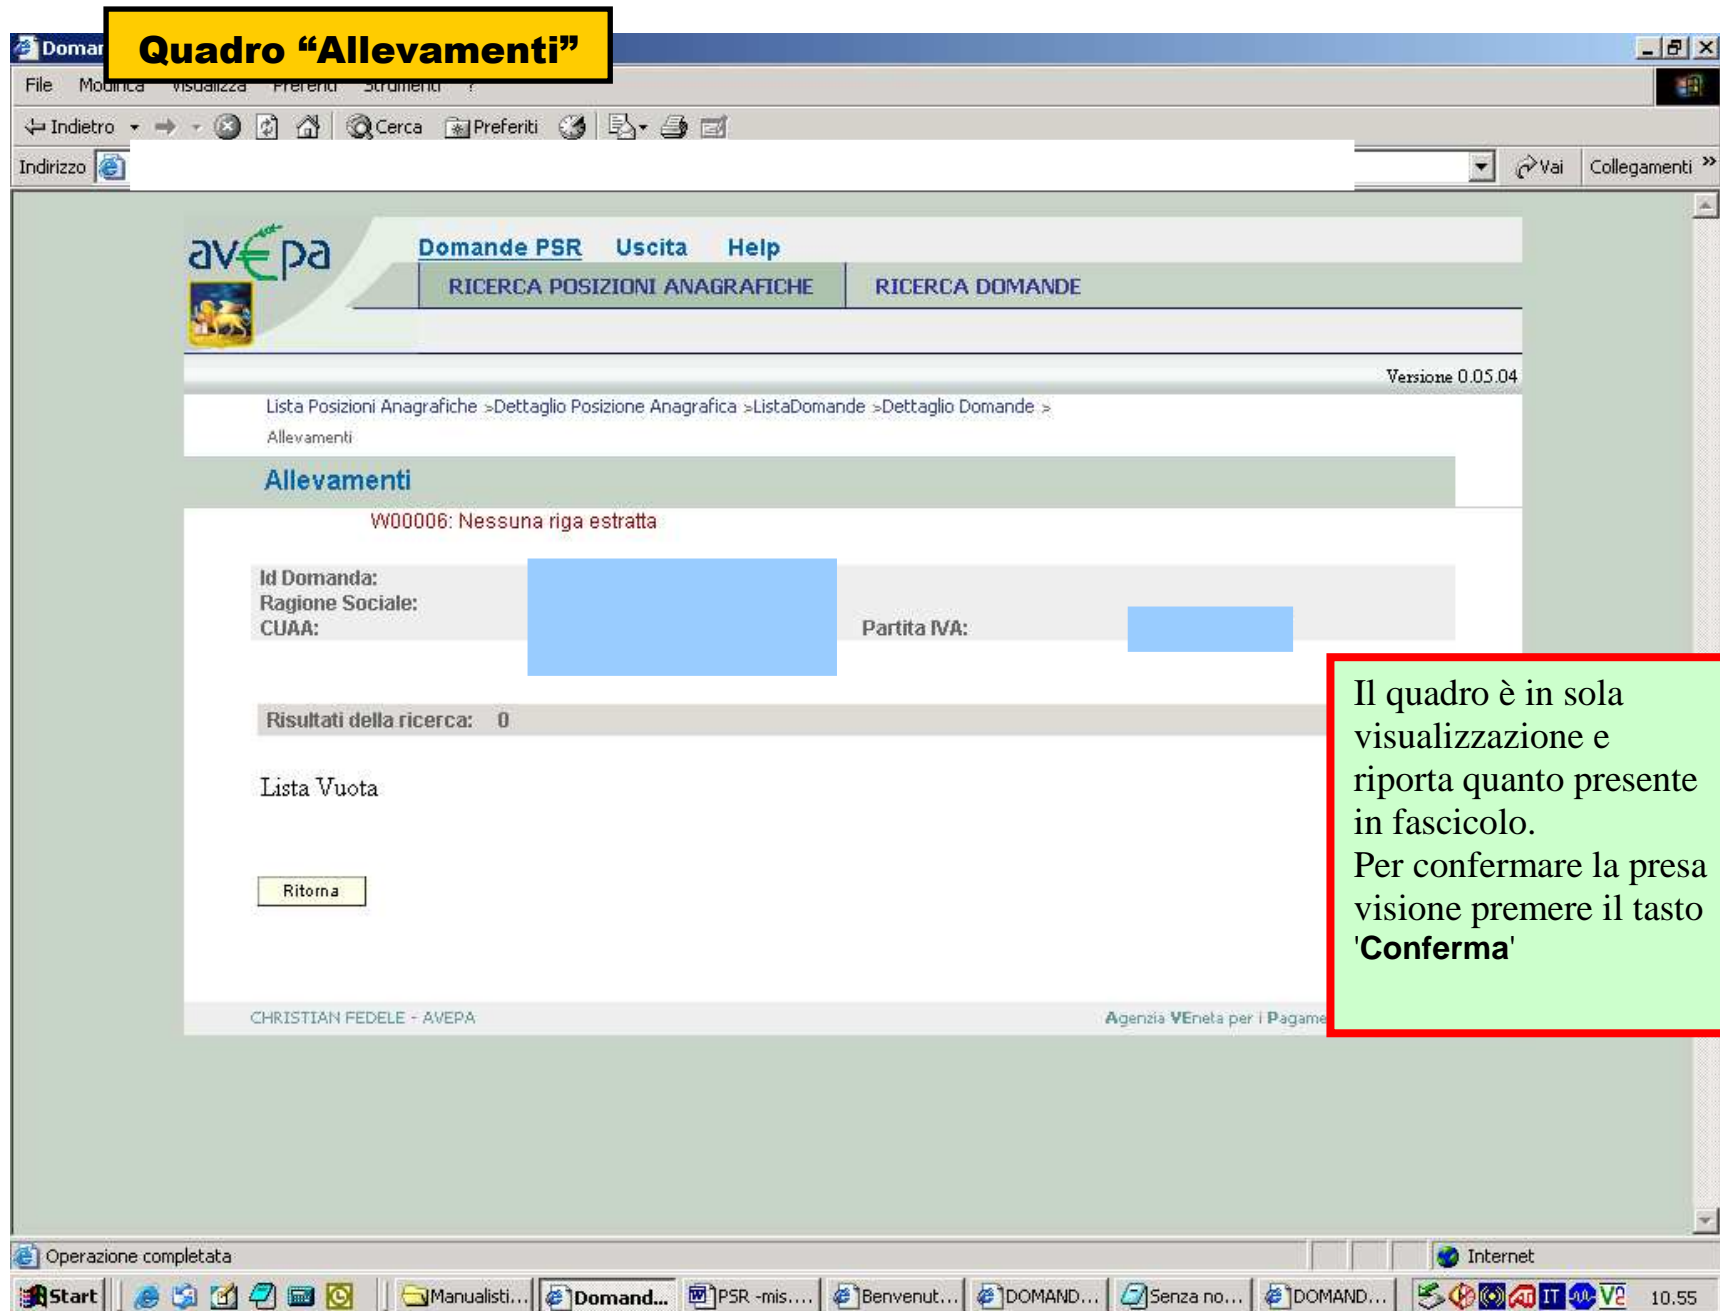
Domar

Quadro “Allevamenti”

File Modifica Visualizza Preferiti Strumenti ?

Indietro Cerca Preferiti

Indirizzo

Vai Collegamenti »

avepa

Domande PSR Uscita Help

RICERCA POSIZIONI ANAGRAFICHE RICERCA DOMANDE

Versione 0.05.04

Lista Posizioni Anagrafiche >Dettaglio Posizione Anagrafica >ListaDomande >Dettaglio Domande > Allevamenti

Allevamenti

W00006: Nessuna riga estratta

Id Domanda:
Ragione Sociale:
CUAA:

Partita IVA:

Risultati della ricerca: 0

Lista Vuota

Ritorna

CHRISTIAN FEDELE - AVEPA

Agenzia VEneta per i Pagame

Il quadro è in sola visualizzazione e riporta quanto presente in fascicolo.
Per confermare la presa visione premere il tasto '**Conferma**'

Operazione completata

Internet

Start Manualisti... Domand... PSR -mis.... Benvenut... DOMAND... Senza no... DOMAND... 10.55